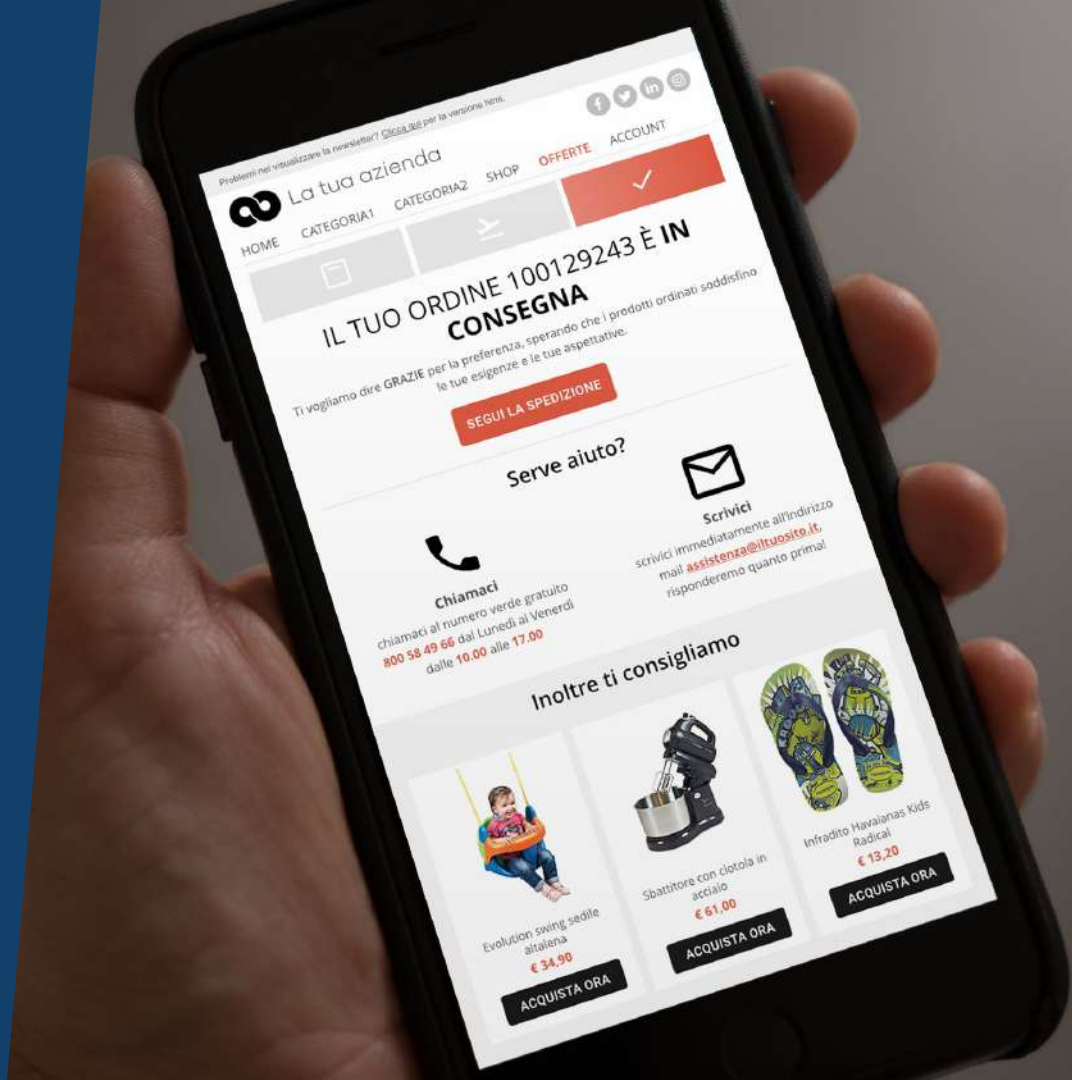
Problemi nel visualizzare la newsletter? Clicca qui per la versione html.

La tua azienda

HOME CATEGORIA1 CATEGORIA2 SHOP OFFERTE ACCOUNT

IL TUO ORDINE 100129243 È IN CONSEGNA

Ti vogliamo dire GRAZIE per la preferenza, sperando che i prodotti ordinati soddisfino le tue esigenze e le tue aspettative.

SEGUI LA SPEDIZIONE

Serve aiuto?

Chiamaci
chiamaci al numero verde gratuito 800 58 49 66 dal Lunedì al Venerdì dalle 10.00 alle 17.00

Scrivici
scrivici immediatamente all'indirizzo mail assistenza@iltuosito.it, risponderemo quanto prima!

Inoltre ti consigliamo

Evolution swing sedile altalena
€ 34,90
ACQUISTA ORA

Sbattitore con ciotola in acciaio
€ 61,00
ACQUISTA ORA

Infradito Havaianas Kids Radical
€ 13,20
ACQUISTA ORA